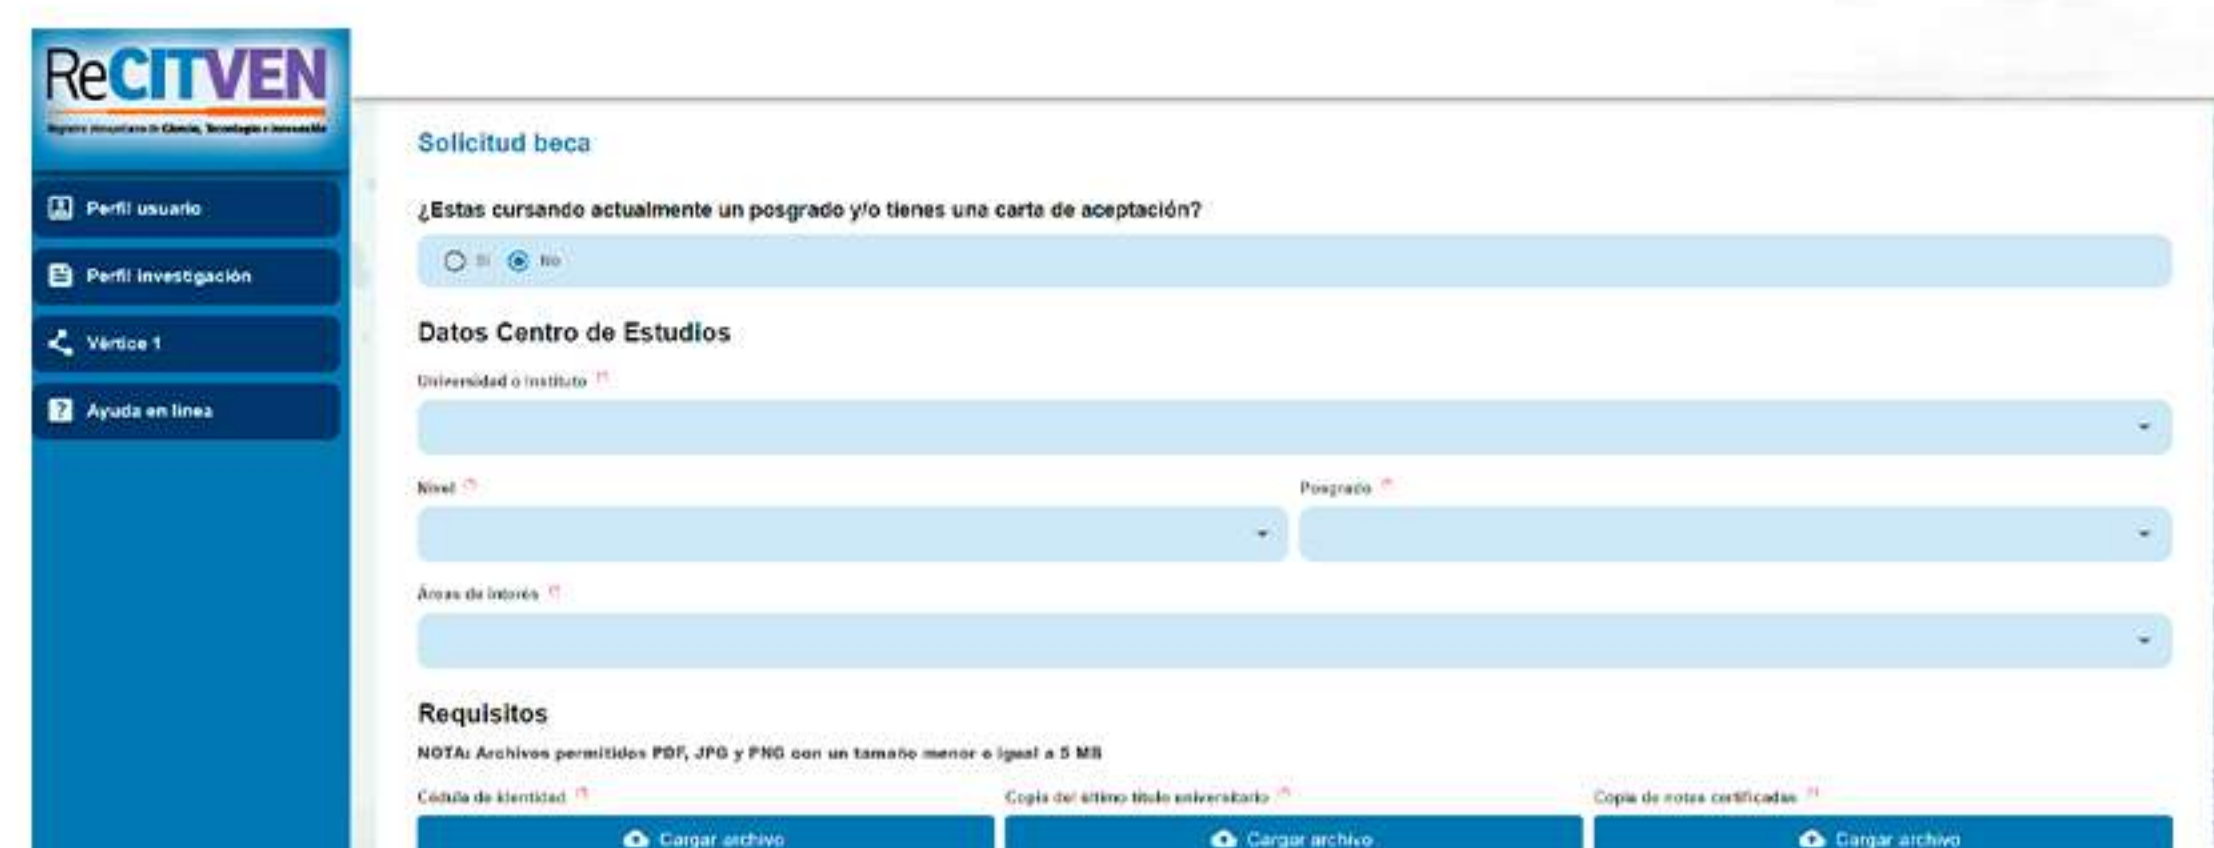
ReCITVEN
Registro Venezolano de Ciencia, Tecnología e Innovación

Perfil usuario
Perfil investigación
Vértice 1
Ayuda en línea

Solicitud beca

¿Estas cursando actualmente un posgrado y/o tienes una carta de aceptación?

Si No

Datos Centro de Estudios

Universidad o instituto (*)

Nivel (*)

Posgrado (*)

Áreas de interés (*)

Requisitos

NOTA: Archivos permitidos PDF, JPG y PNG con un tamaño menor o igual a 5 MB

Cédula de identidad (*)
Cargar archivo

Copia del último título universitario (*)
Cargar archivo

Copia de notas certificadas (*)
Cargar archivo